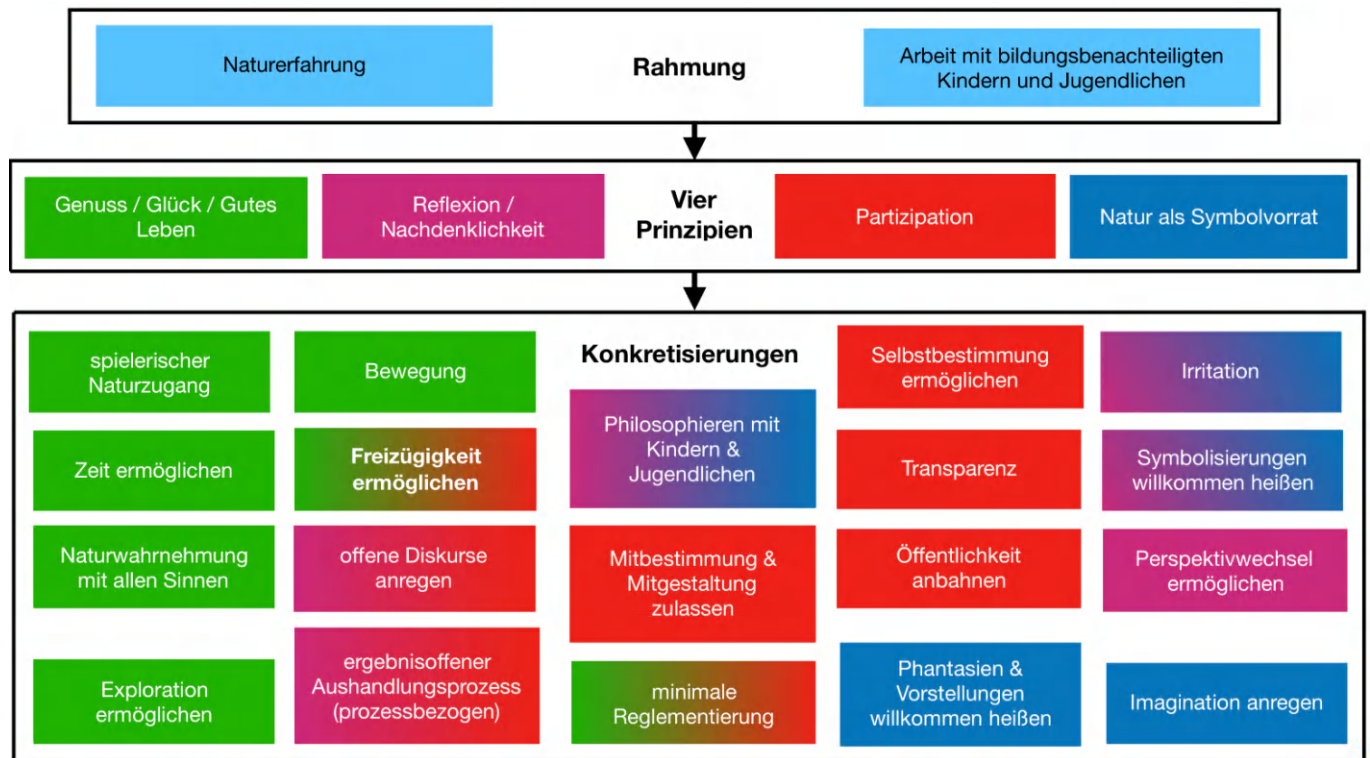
Naturerfahrung

Rahmung

Arbeit mit bildungsbenachteiligten Kindern und Jugendlichen

Genuss / Glück / Gutes Leben

Reflexion / Nachdenklichkeit

Vier Prinzipien

Partizipation

Natur als Symbolvorrat

spielerischer Naturzugang

Bewegung

Konkretisierungen

Selbstbestimmung ermöglichen

Irritation

Zeit ermöglichen

Freizügigkeit ermöglichen

Philosophieren mit Kindern & Jugendlichen

Transparenz

Symbolisierungen willkommen heißen

Naturwahrnehmung mit allen Sinnen

offene Diskurse anregen

Mitbestimmung & Mitgestaltung zulassen

Öffentlichkeit anbahnen

Perspektivwechsel ermöglichen

Exploration ermöglichen

ergebnisoffener Aushandlungsprozess (prozessbezogen)

minimale Reglementierung

Phantasien & Vorstellungen willkommen heißen

Imagination anregen